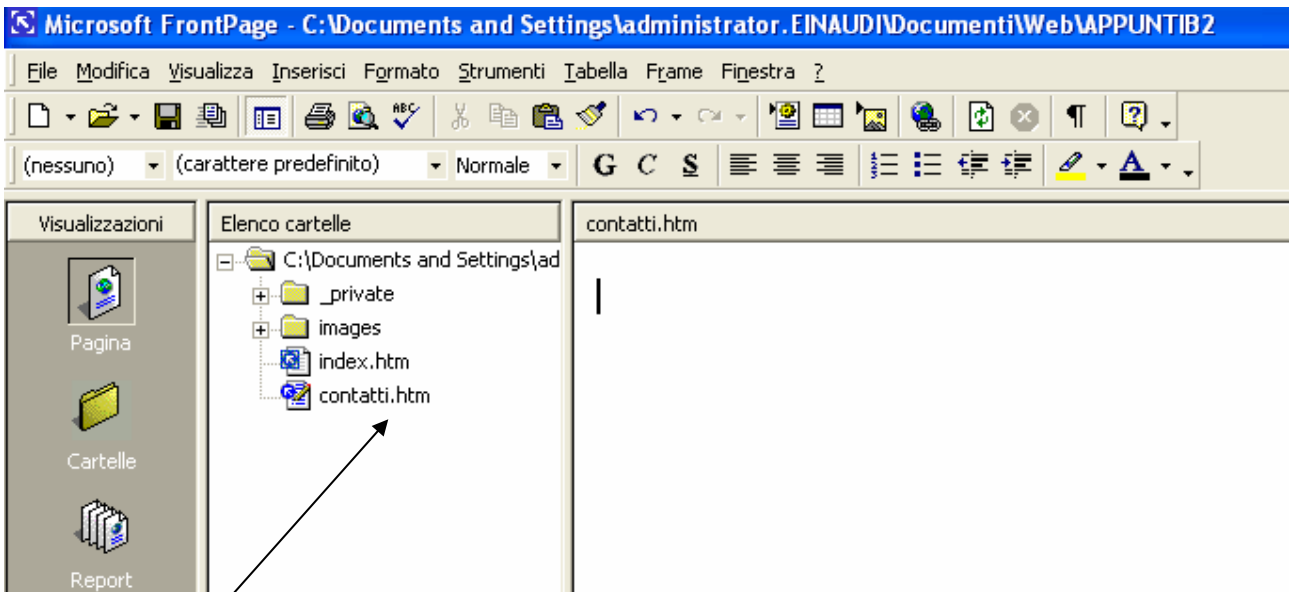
Microsoft FrontPage - C:\Documents and Settings\administrator.EINAUDI\Documenti\Web\APPUNTIB2

File Modifica Visualizza Inserisci Formato Strumenti Tabella Frame Finestra ?

(nessuno) (carattere predefinito) Normale G C S

Visualizzazioni

Pagina

Cartelle

Report

Elenco cartelle

C:\Documents and Settings\ad

_private

images

index.htm

contatti.htm

contatti.htm